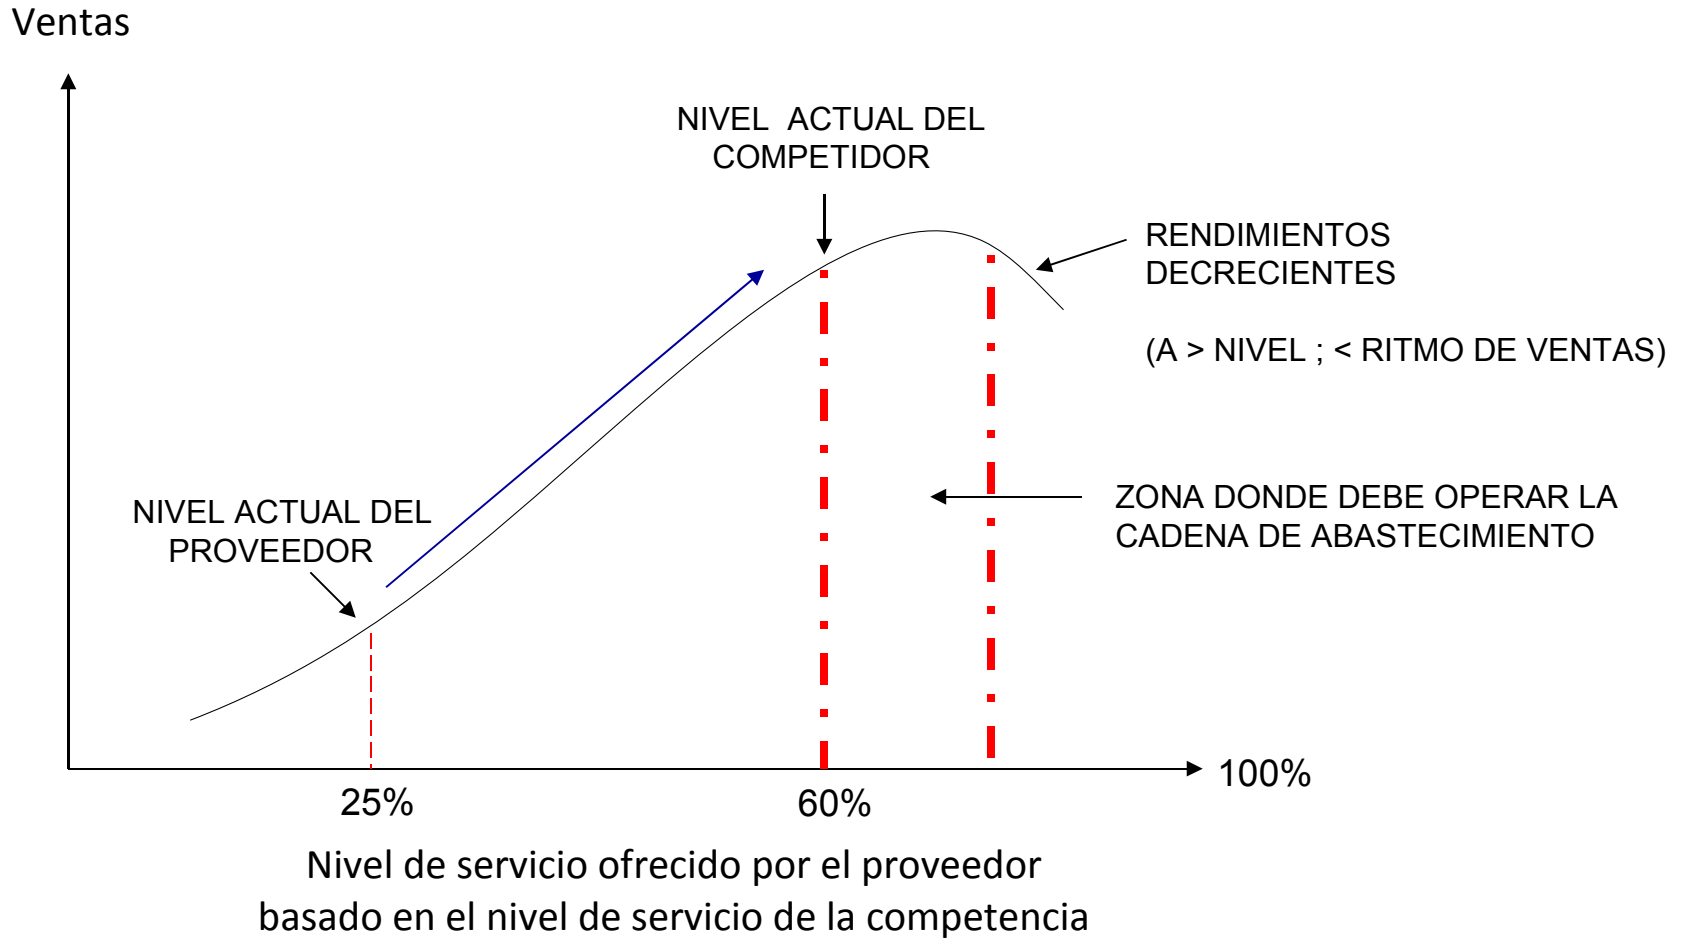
Ventas

NIVEL ACTUAL DEL COMPETIDOR

RENDIMIENTOS DECRECIENTES

(A > NIVEL ; < RITMO DE VENTAS)

ZONA DONDE DEBE OPERAR LA CADENA DE ABASTECIMIENTO

NIVEL ACTUAL DEL PROVEEDOR

100%

25%

60%

Nivel de servicio ofrecido por el proveedor basado en el nivel de servicio de la competencia